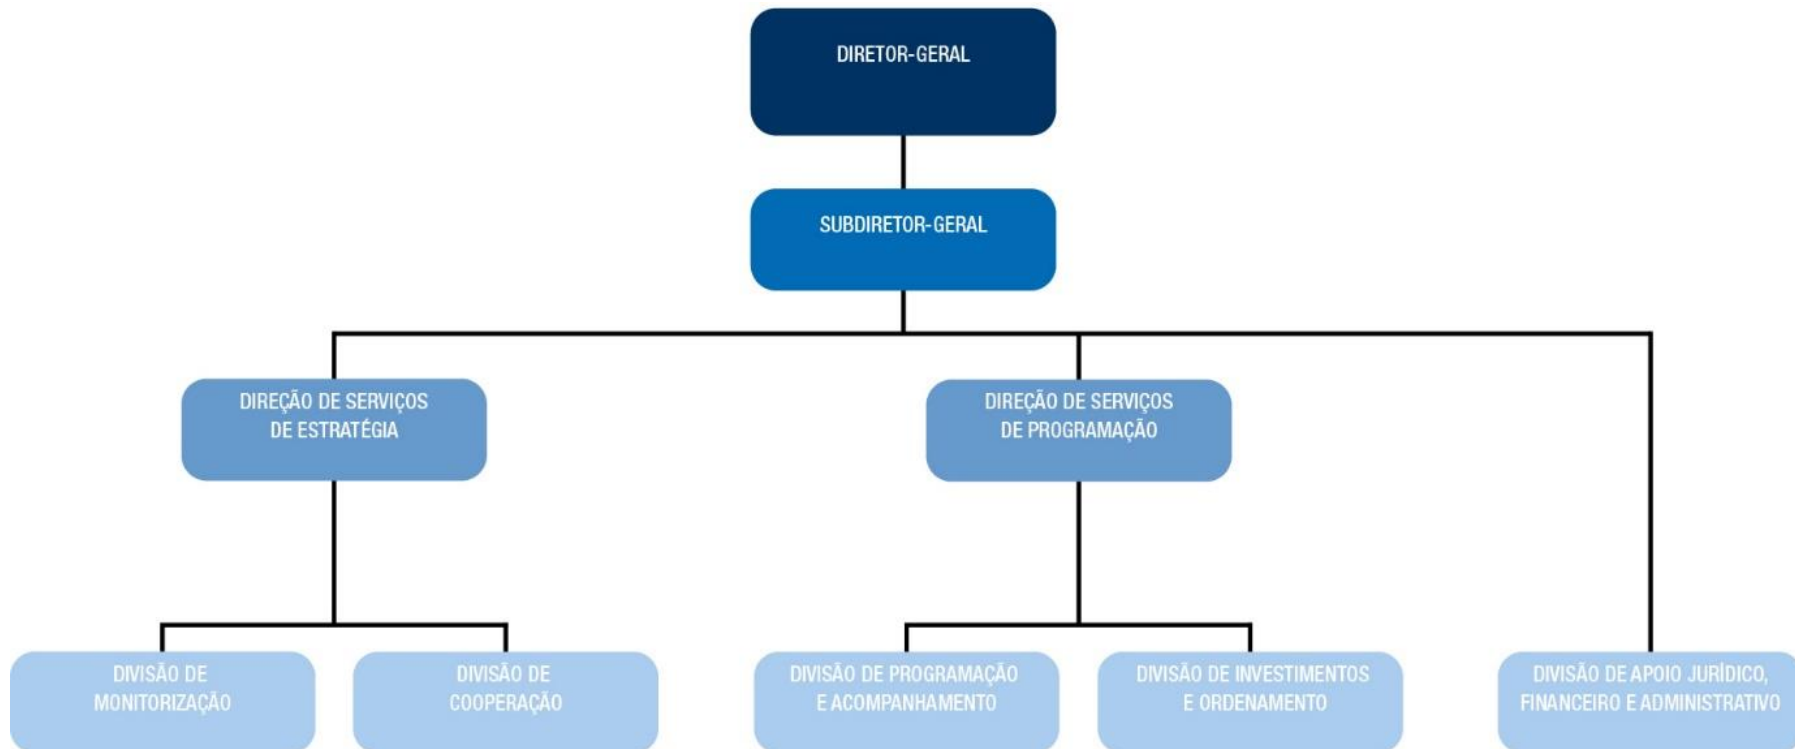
DIRETOR-GERAL

SUBDIRETOR-GERAL

DIREÇÃO DE SERVIÇOS DE ESTRATÉGIA

DIREÇÃO DE SERVIÇOS DE PROGRAMAÇÃO

DIVISÃO DE MONITORIZAÇÃO

DIVISÃO DE COOPERAÇÃO

DIVISÃO DE PROGRAMAÇÃO E ACOMPANHAMENTO

DIVISÃO DE INVESTIMENTOS E ORDENAMENTO

DIVISÃO DE APOIO JURÍDICO, FINANCEIRO E ADMINISTRATIVO